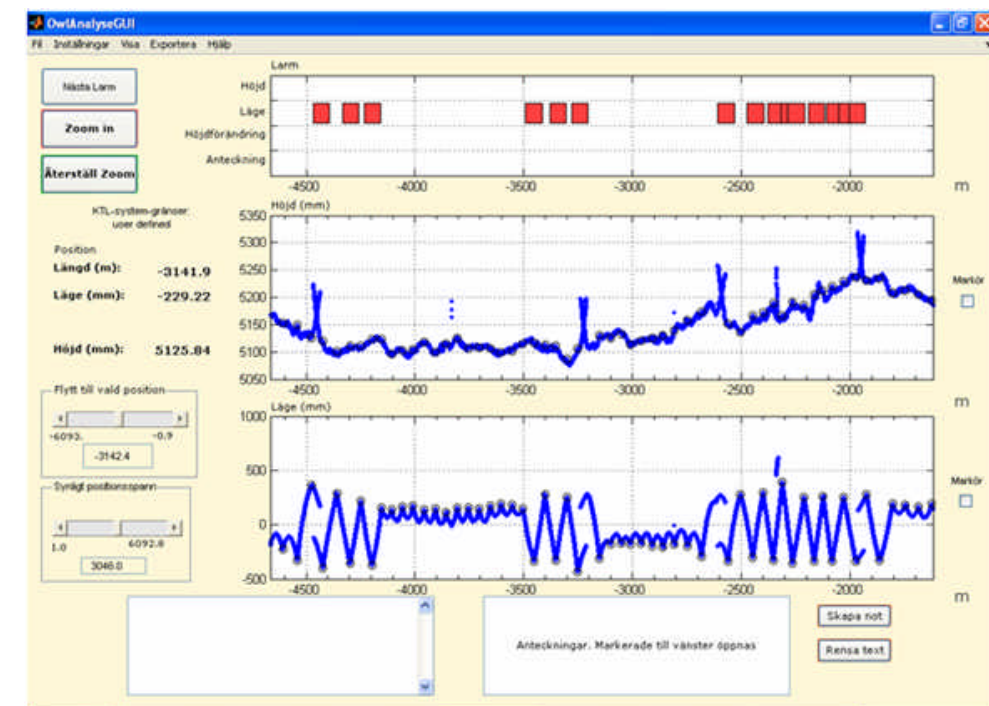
OwlAnalyseGUI

Fil Inställningar Visa Exportera Hjälp

Nästa Larm

Zoom in

Återställ Zoom

KTL-system-gränser: user defined

Position

Längd (m): -3141.9

Läge (mm): -229.22

Höjd (mm): 5125.84

Flytt till vald position

-6093. -0.9

-3142.4

Synligt positionsspann

1.0 6092.8

3046.0

Larm

Höjd

Läge

Höjdförändring

Anteckning

-4500 -4000 -3500 -3000 -2500 -2000 m

Höjd (mm)

5350 5300 5250 5200 5150 5100 5050

-4500 -4000 -3500 -3000 -2500 -2000 m

Markör

Läge (mm)

1000 500 0 -500

-4500 -4000 -3500 -3000 -2500 -2000 m

Markör

Anteckningar. Markerade till vänster öppnas

Skapa not

Rensa text